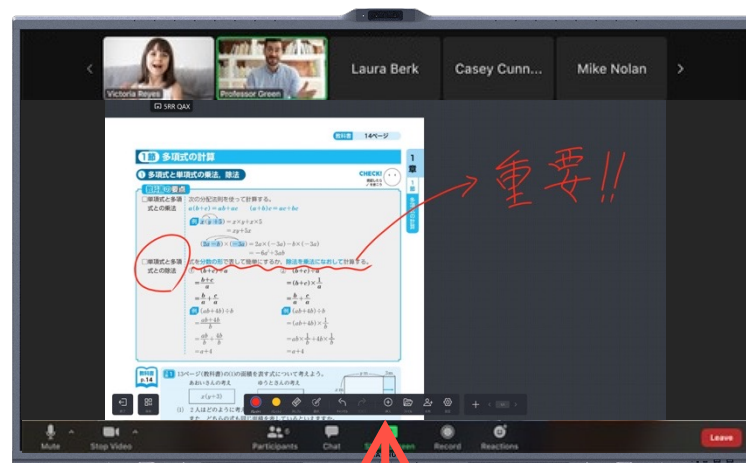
Victoria Reyes

Professor Green

Laura Berk

Casey Cunn...

Mike Nolan

5RR QAX

教科書 14ページ

1節 多項式の計算

1 多項式と単項式の乗法、除法

CHECK!

1章

要点

□単項式と多項式の乗法

次の分配法則を使って計算する。

$a(b+c)=ab+ac$　$(a+b)c=ac+bc$

例 $a(x+3)=a\times x+a\times 3$

$=ax+3a$

例 $(2a+b)\times(-3a)=2a\times(-3a)+b\times(-3a)$

$=-6a^2-3ab$

□多項式と単項式の除法

式を分数の形で表して簡単にするか、除法を乗法になおして計算する。

$(b+c)\div a$　$(b+c)\div a$

$=\frac{b+c}{a}$　$=(b+c)\times\frac{1}{a}$

$=\frac{b}{a}+\frac{c}{a}$　$=\frac{b}{a}+\frac{c}{a}$

例 $(ab+4b)\div b$　$(ab+4b)\div b$

$=\frac{ab+4b}{b}$　$=(ab+4b)\times\frac{1}{b}$

$=\frac{ab}{b}+\frac{4b}{b}$　$=ab\times\frac{1}{b}+4b\times\frac{1}{b}$

$=a+4$　$=a+4$

教科書 p.14

13ページ(教科書)の□の面積を表す式について考えよう。

あおいさんの考え　ゆうとさんの考え

$a(x+3)$

(1) 2人はどのように考

重要!!

Mute

Stop Video

Participants

Chat

Record

Reactions

Leave